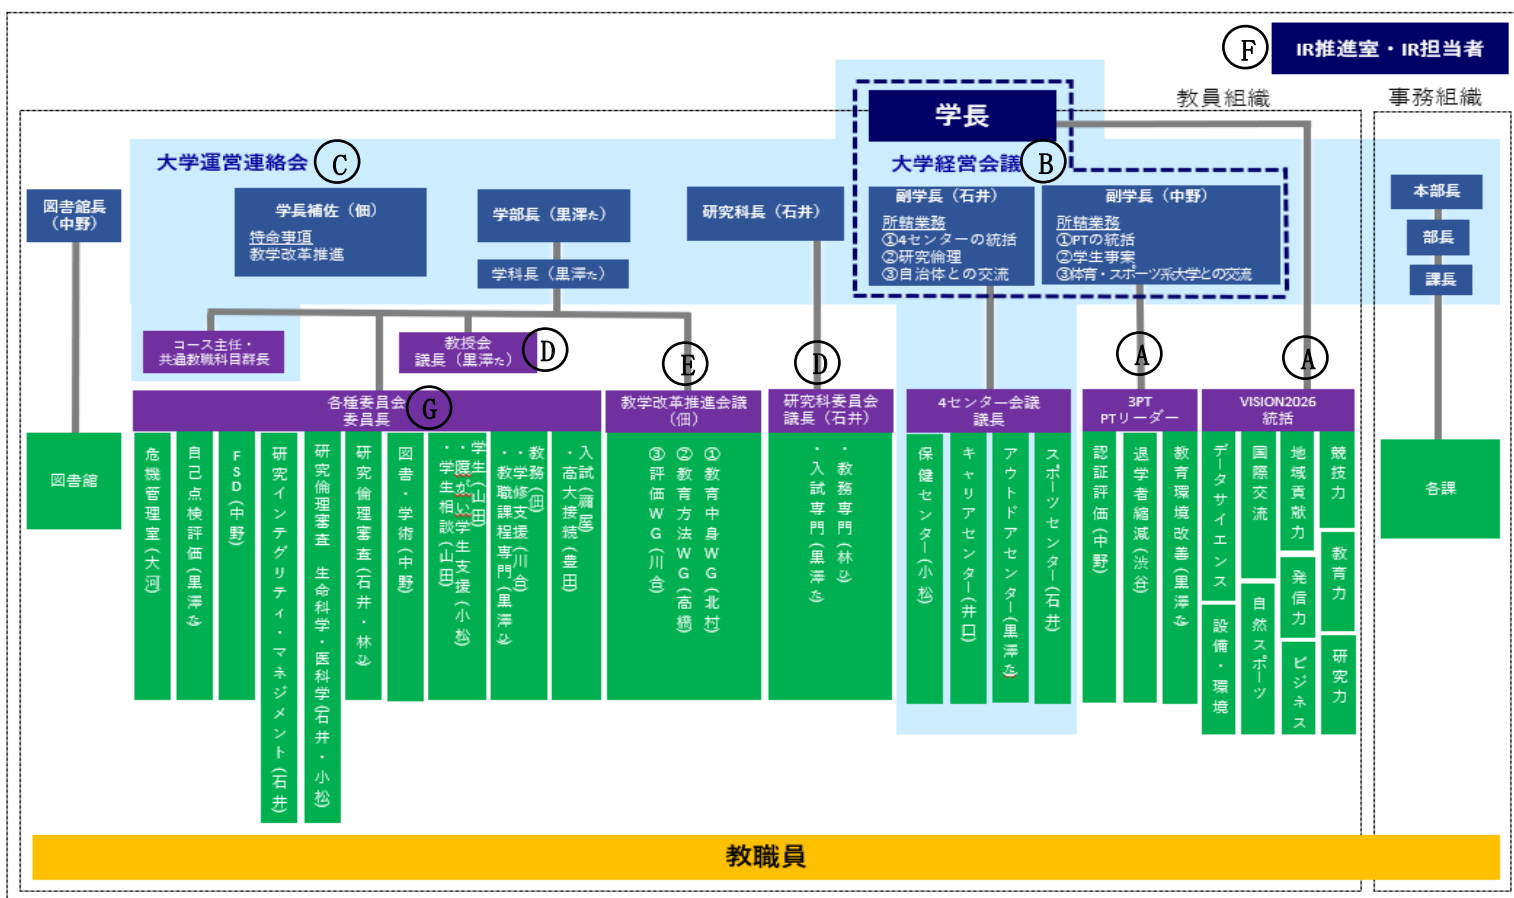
F IR推進室・IR担当者

教員組織

事務組織

学長

大学運営連絡会 C

大学経営会議 B

図書館長（中野）

学長補佐（佃）
特命事項
教学改革推進

学部長（黒澤た）

学科長（黒澤た）

研究科長（石井）

副学長（石井）
所轄業務
①4センターの統括
②研究倫理
③自治体との交流

副学長（中野）
所轄業務
①PTの統括
②学生事業
③体育・スポーツ系大学との交流

本部長

部長

課長

コース主任・共通教職科目群長

教授会 議長（黒澤た） D

E

D

A

A

図書館

各種委員会 委員長 G

教学改革推進会議（佃）

研究科委員会 議長（石井）

4センター会議 議長

3PT PTリーダー

VISION2026 統括

各課

危機管理室（大河）

自己点検評価（黒澤ゆ）

FSD（中野）

研究インテグリティ・マネジメント（石井）

研究倫理審査 生命科学・医科学（石井・小松）

研究倫理審査（石井・林ゆ）

図書・学術（中野）

・学生相談（山田）
・学生支援（小松）
・厚生（山田）

・教職課程（川合）
・教務（佃）
・学修支援専門（黒澤ゆ）

・入試（豊田）
・高大接続（豊田）

①教育中身WG（北村）
②教育方法WG（高橋）
③評価WG（川合）

・教務専門（林ゆ）
・入試専門（黒澤ゆ）

保健センター（小松）

キャリアセンター（井口）

アウトドアセンター（黒澤た）

スポーツセンター（石井）

認証評価（中野）

退学者縮減（渋谷）

教育環境改善（黒澤ゆ）

データサイエンス

設備・環境

国際交流

自然スポーツ

地域貢献力

発信力

ビジネス

競技力

教育力

研究力

教職員